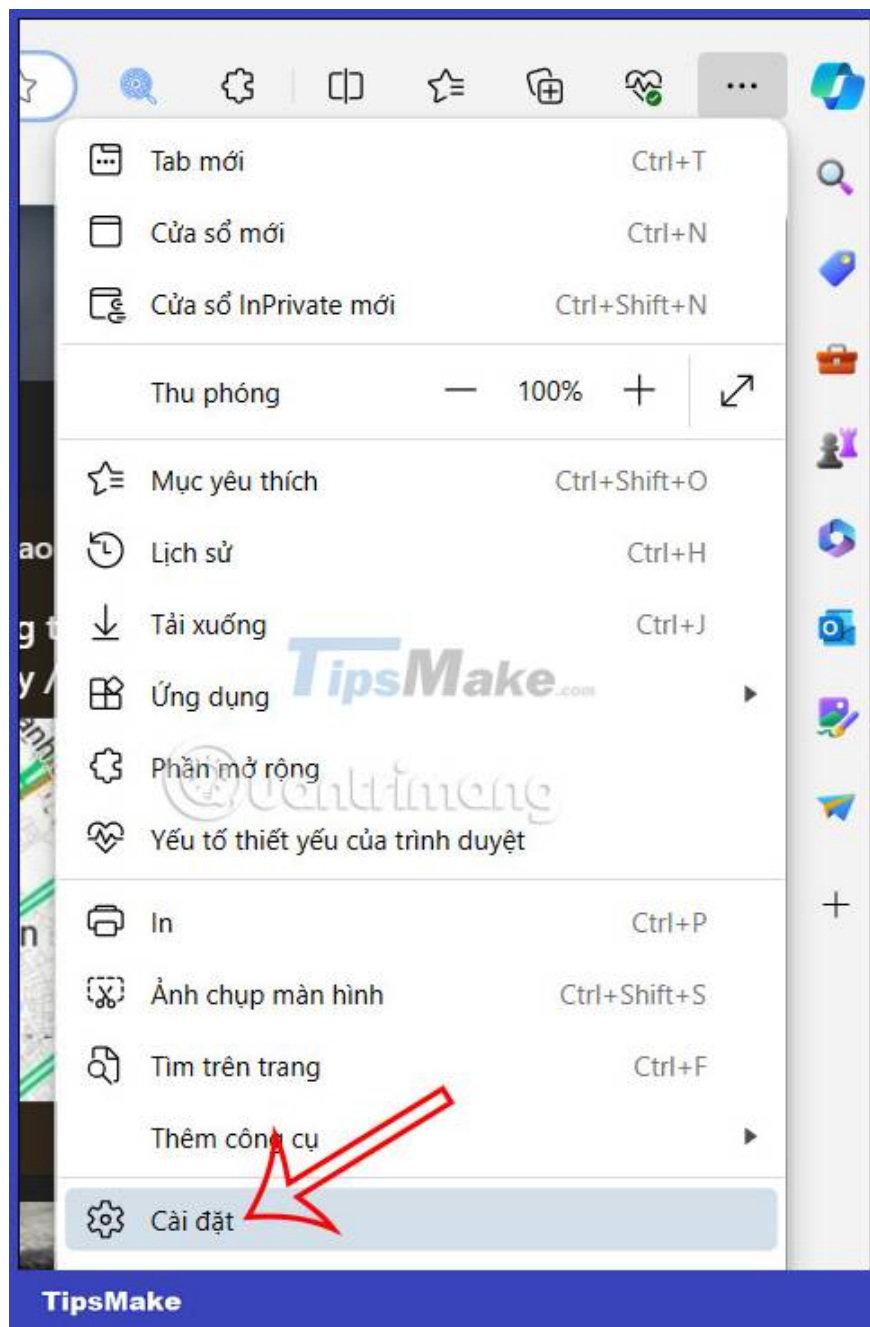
...

Tab mới Ctrl+T

Cửa sổ mới Ctrl+N

Cửa sổ InPrivate mới Ctrl+Shift+N

Thu phóng — 100% +

Mục yêu thích Ctrl+Shift+O

Lịch sử Ctrl+H

Tải xuống Ctrl+J

Ứng dụng

Phần mở rộng

Yếu tố thiết yếu của trình duyệt

In Ctrl+P

Ảnh chụp màn hình Ctrl+Shift+S

Tìm trên trang Ctrl+F

Thêm công cụ

Cài đặt

aoi

g t

y /

n

TipsMake.com

Quantrimang

TipsMake